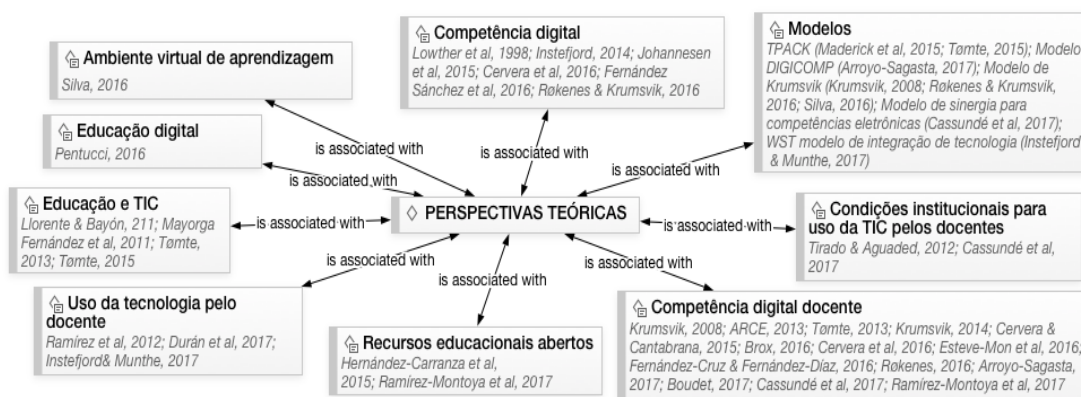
Competência digital
Lowther et al, 1998; Instefjord, 2014; Johannesen et al, 2015; Cervera et al, 2016; Fernández Sánchez et al, 2016; Røkenes & Krumsvik, 2016

Modelos
TPACK (Maderick et al, 2015; Tømte, 2015); Modelo DIGICOMP (Arroyo-Sagasta, 2017); Modelo de Krumsvik (Krumsvik, 2008; Røkenes & Krumsvik, 2016; Silva, 2016); Modelo de sinergia para competências eletrônicas (Cassundé et al, 2017); WST modelo de integração de tecnologia (Instefjord & Munthe, 2017)

Ambiente virtual de aprendizagem
Silva, 2016

Educação digital
Pentucci, 2016

Educação e TIC
Llorente & Bayón, 211; Mayorga Fernández et al, 2011; Tømte, 2013; Tømte, 2015

is associated with
is associated with
is associated with
is associated with
is associated with

PERSPECTIVAS TEÓRICAS

is associated with

Condições institucionais para uso da TIC pelos docentes
Tirado & Aguaded, 2012; Cassundé et al, 2017

is associated with
is associated with
is associated with

Uso da tecnologia pelo docente
Ramírez et al, 2012; Durán et al, 2017; Instefjord& Munthe, 2017

Recursos educacionais abertos
Hernández-Carranza et al, 2015; Ramírez-Montoya et al, 2017

Competência digital docente
Krumsvik, 2008; ARCE, 2013; Tømte, 2013; Krumsvik, 2014; Cervera & Cantabrana, 2015; Brox, 2016; Cervera et al, 2016; Esteve-Mon et al, 2016; Fernández-Cruz & Fernández-Díaz, 2016; Røkenes, 2016; Arroyo-Sagasta, 2017; Boudet, 2017; Cassundé et al, 2017; Ramírez-Montoya et al, 2017